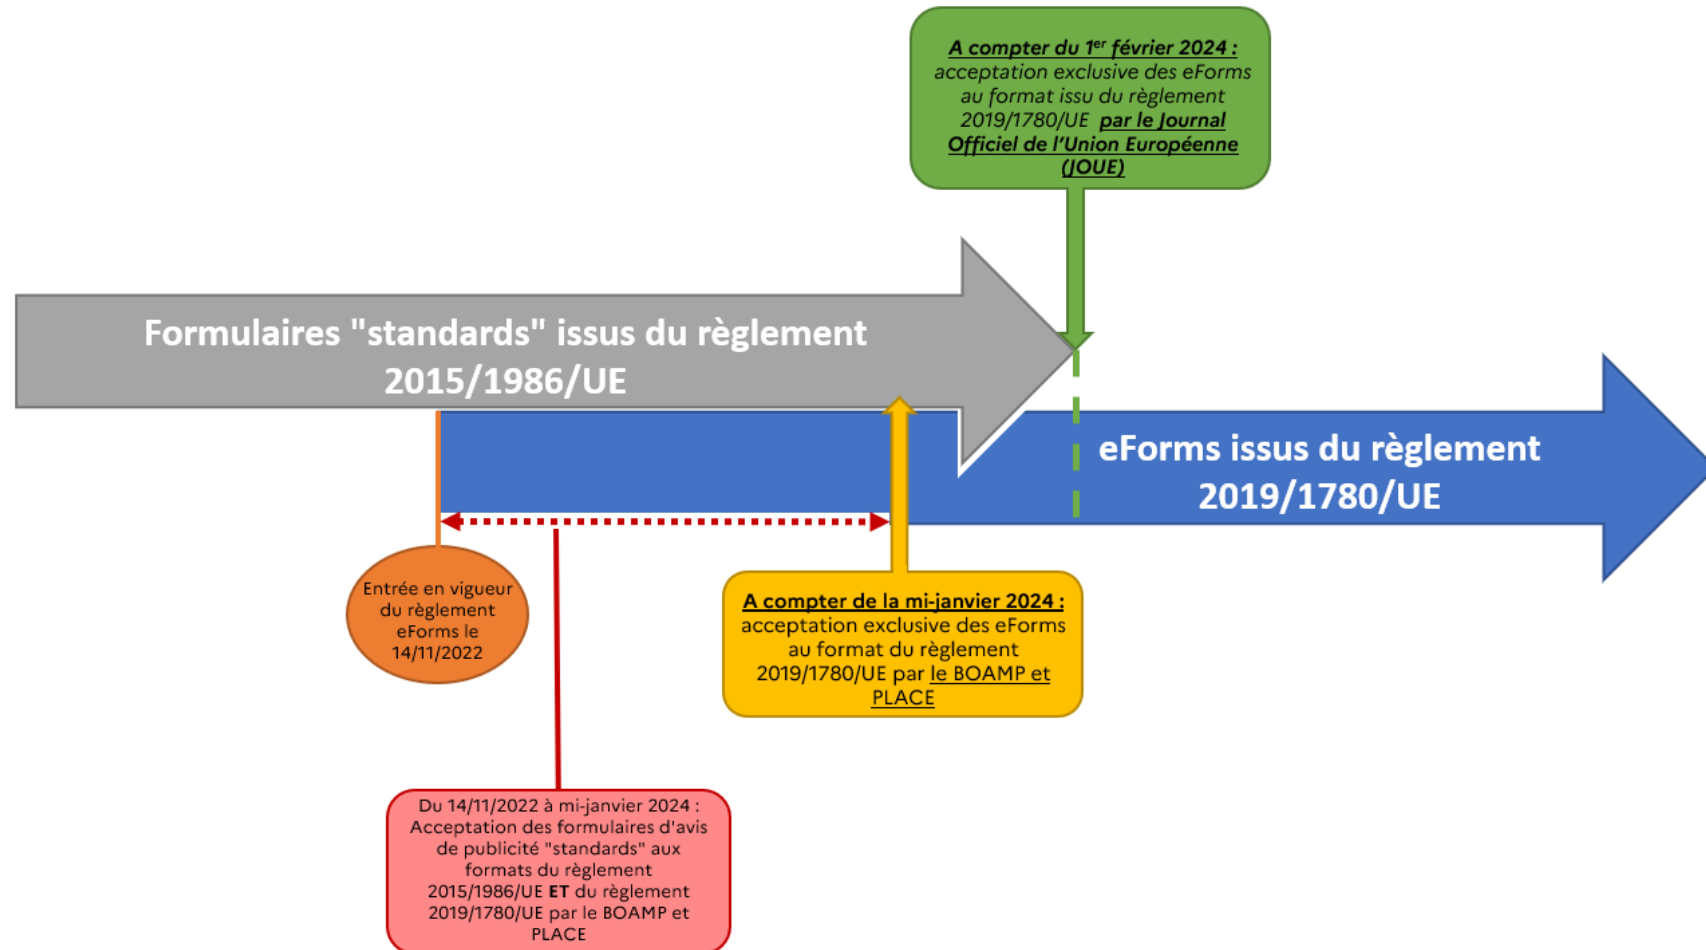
A compter du 1$^{er}$ février 2024 : acceptation exclusive des eForms au format issu du règlement 2019/1780/UE par le Journal Officiel de l'Union Européenne (JOUE)

Formulaires "standards" issus du règlement 2015/1986/UE

eForms issus du règlement 2019/1780/UE

Entrée en vigueur du règlement eForms le 14/11/2022

A compter de la mi-janvier 2024 : acceptation exclusive des eForms au format du règlement 2019/1780/UE par le BOAMP et PLACE

Du 14/11/2022 à mi-janvier 2024 : Acceptation des formulaires d'avis de publicité "standards" aux formats du règlement 2015/1986/UE ET du règlement 2019/1780/UE par le BOAMP et PLACE